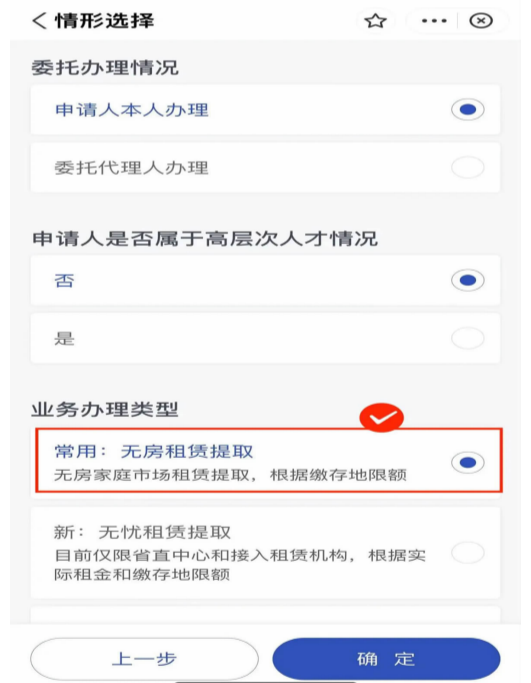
< 情形选择

委托办理情况

申请人本人办理

委托代理人办理

申请人是否属于高层次人才情况

否

是

业务办理类型

常用：无房租赁提取
无房家庭市场租赁提取，根据缴存地限额

新：无忧租赁提取
目前仅限省直中心和接入租赁机构，根据实际租金和缴存地限额

上一步

确 定